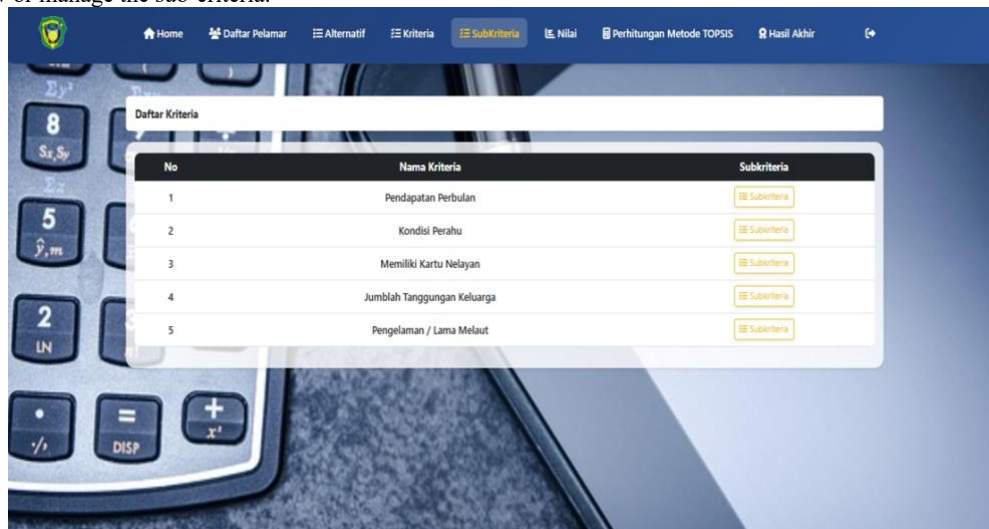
v or manage the sub-criteria.

Home Daftar Pelamar Alternatif Kriteria SubKriteria Nilai Perhitungan Metode TOPSIS Hasil Akhir

Daftar Kriteria

| No | Nama Kriteria | Subkriteria |
|---|---|---|
| 1 | Pendapatan Perbulan | Subkriteria |
| 2 | Kondisi Perahu | Subkriteria |
| 3 | Memiliki Kartu Nelayan | Subkriteria |
| 4 | Jumblah Tanggungan Keluarga | Subkriteria |
| 5 | Pengelaman / Lama Melaut | Subkriteria |

8 $S_x S_y$ 5 $\hat{y}, m$ 2 LN = DISP + $x^2$